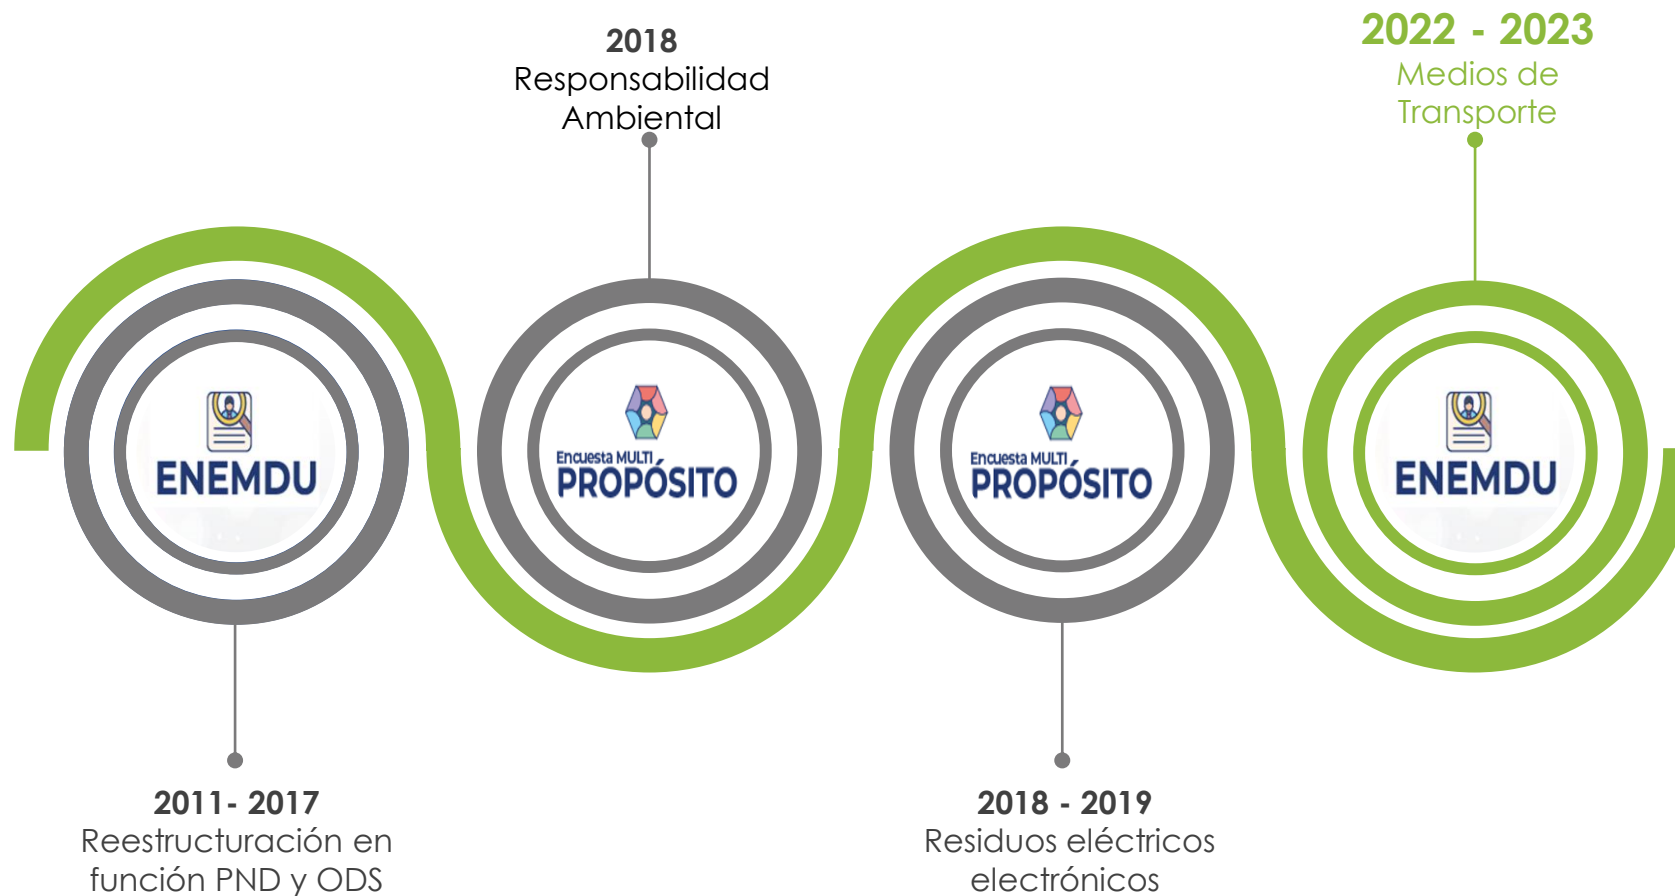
2018
Responsabilidad Ambiental

2022 - 2023
Medios de Transporte

ENEMDU

Encuesta MULTI PROPÓSITO

Encuesta MULTI PROPÓSITO

ENEMDU

2011- 2017
Reestructuración en función PND y ODS

2018 - 2019
Residuos eléctricos electrónicos